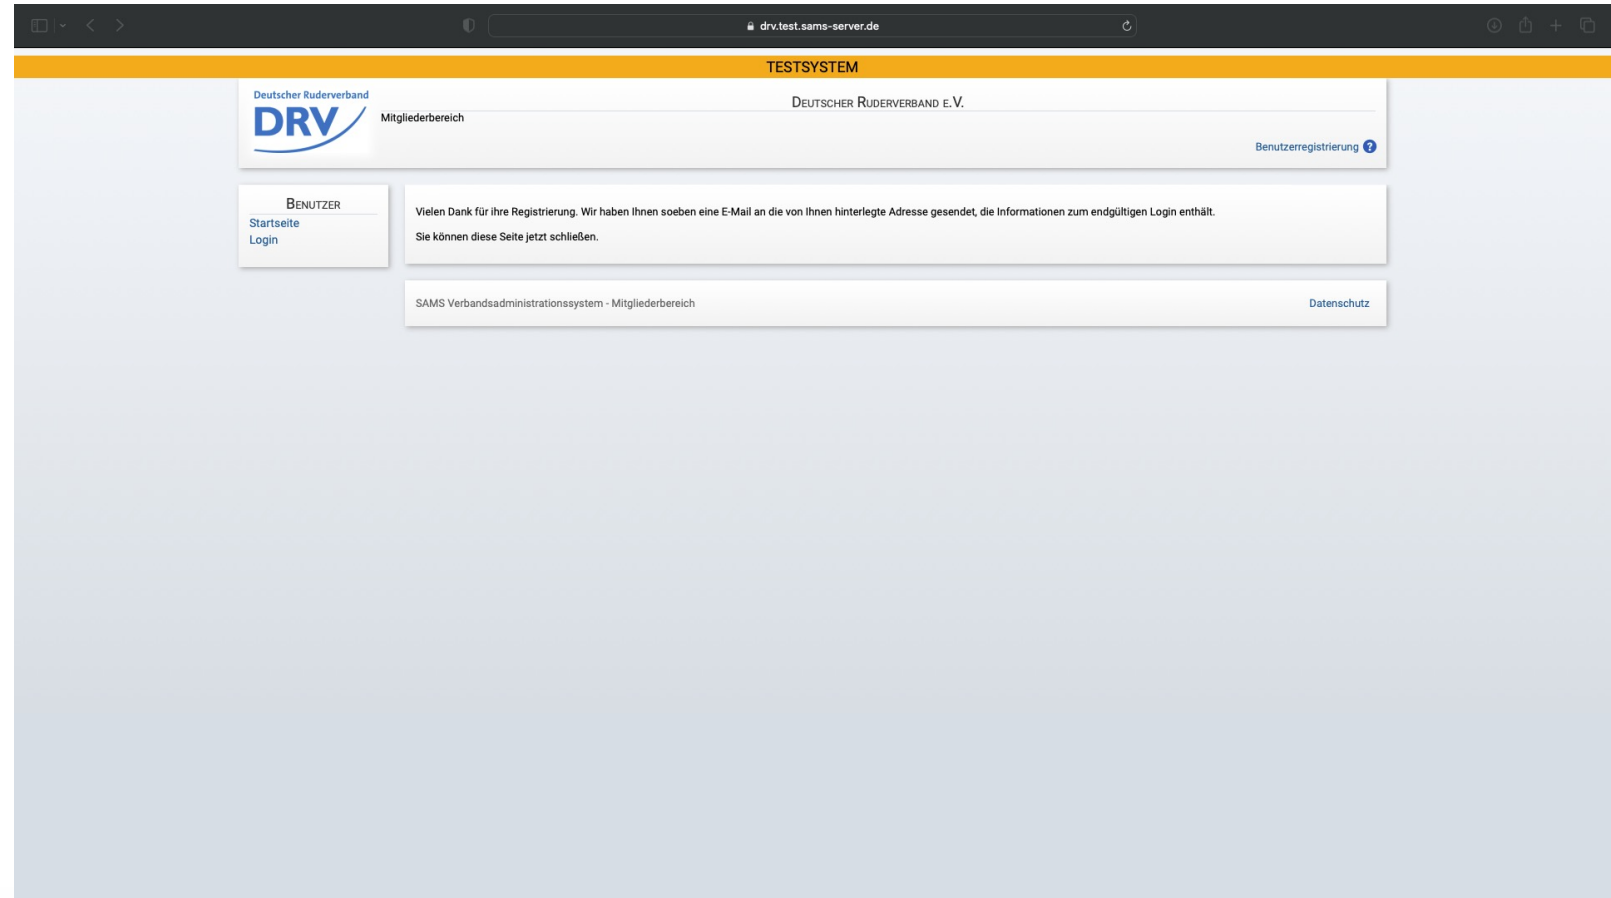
drv.test.sams-server.de

TESTSYSTEM

Deutscher Ruderverband
DRV

Deutscher Ruderverband e.V.

Mitgliederbereich

Benutzerregistrierung ?

Benutzer
Startseite
Login

Vielen Dank für ihre Registrierung. Wir haben Ihnen soeben eine E-Mail an die von Ihnen hinterlegte Adresse gesendet, die Informationen zum endgültigen Login enthält.

Sie können diese Seite jetzt schließen.

SAMS Verbandsadministrationssystem - Mitgliederbereich

Datenschutz